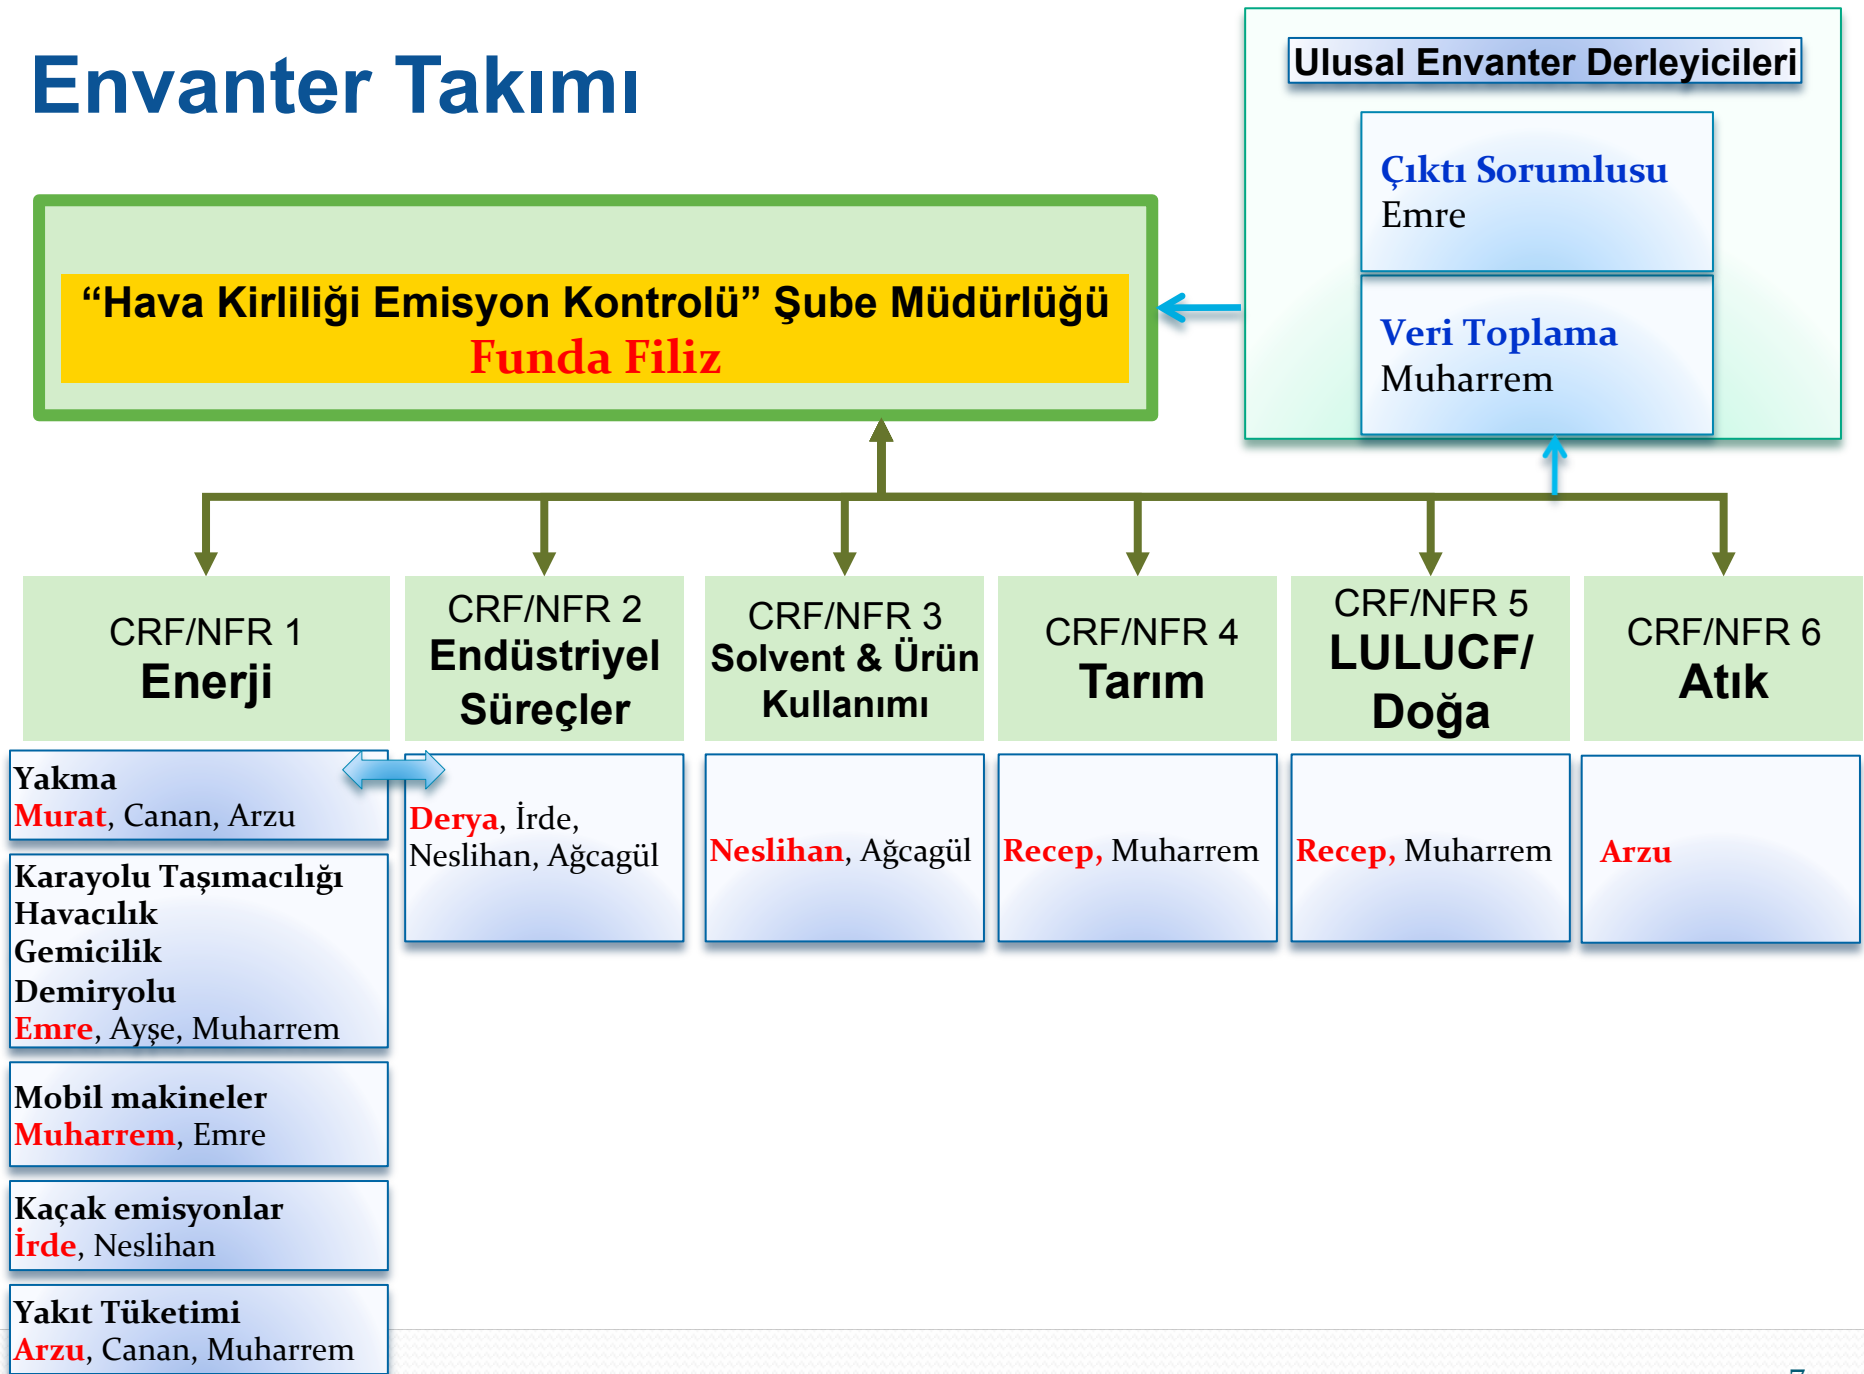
Envanter Takımı

Ulusal Envanter Derleyicileri

Çıktı Sorumlusu
Emre

Veri Toplama
Muharrem

“Hava Kirliliği Emisyon Kontrolü” Şube Müdürlüğü
Funda Filiz

CRF/NFR 1
Enerji

CRF/NFR 2
Endüstriyel Süreçler

CRF/NFR 3
Solvent & Ürün Kullanımı

CRF/NFR 4
Tarım

CRF/NFR 5
LULUCF/ Doğa

CRF/NFR 6
Atık

Yakma
Murat, Canan, Arzu

Karayolu Taşımacılığı
Havacılık
Gemicilik
Demiryolu
Emre, Ayşe, Muharrem

Mobil makineler
Muharrem, Emre

Kaçak emisyonlar
İrde, Neslihan

Yakıt Tüketimi
Arzu, Canan, Muharrem

Derya, İrde, Neslihan, Ağcagül

Neslihan, Ağcagül

Recep, Muharrem

Recep, Muharrem

Arzu